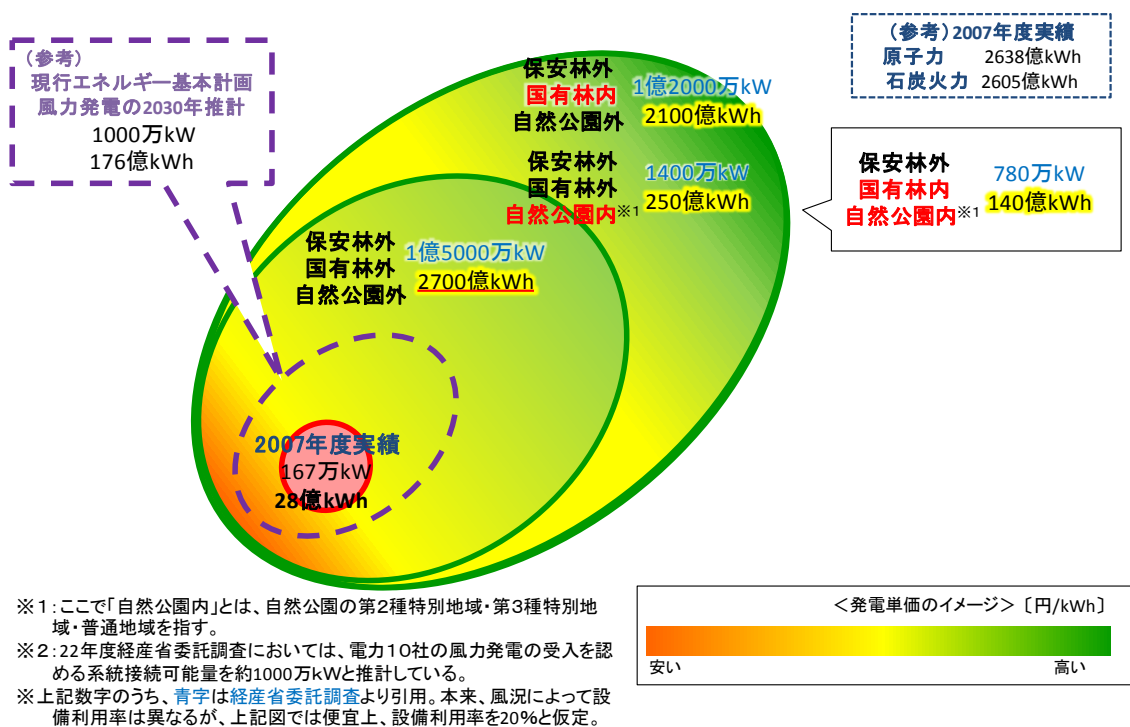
（参考）
現行エネルギー基本計画
風力発電の2030年推計
1000万kW
176億kWh

保安林外
国有林内
自然公園外
1億2000万kW
2100億kWh

保安林外
国有林外
自然公園内※1
1400万kW
250億kWh

保安林外
国有林外
自然公園外
1億5000万kW
2700億kWh

2007年度実績
167万kW
28億kWh

（参考）2007年度実績
原子力　2638億kWh
石炭火力　2605億kWh

保安林外
国有林内
自然公園内※1
780万kW
140億kWh

※1：ここで「自然公園内」とは、自然公園の第2種特別地域・第3種特別地域・普通地域を指す。
※2：22年度経産省委託調査においては、電力10社の風力発電の受入を認める系統接続可能量を約1000万kWと推計している。
※上記数字のうち、青字は経産省委託調査より引用。本来、風況によって設備利用率は異なるが、上記図では便宜上、設備利用率を20%と仮定。

＜発電単価のイメージ＞〔円/kWh〕
安い
高い